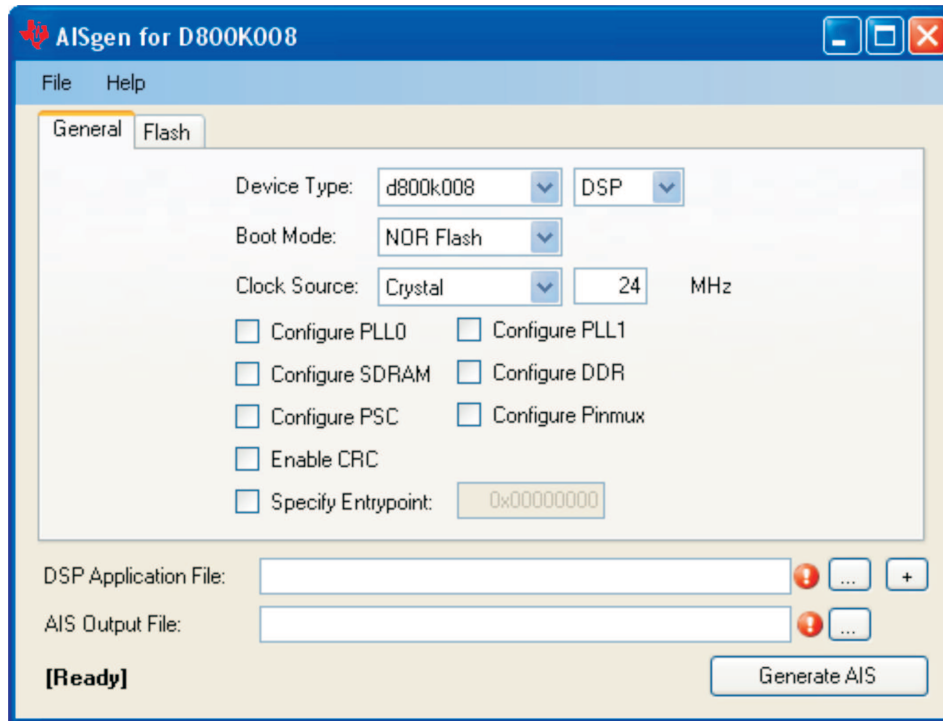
AISgen for D800K008

File Help

General Flash

Device Type: d800k008 DSP

Boot Mode: NOR Flash

Clock Source: Crystal 24 MHz

Configure PLL0 Configure PLL1

Configure SDRAM Configure DDR

Configure PSC Configure Pinmux

Enable CRC

Specify Entrypoint: 0x00000000

DSP Application File: ... +

AIS Output File: ...

[Ready]

Generate AIS